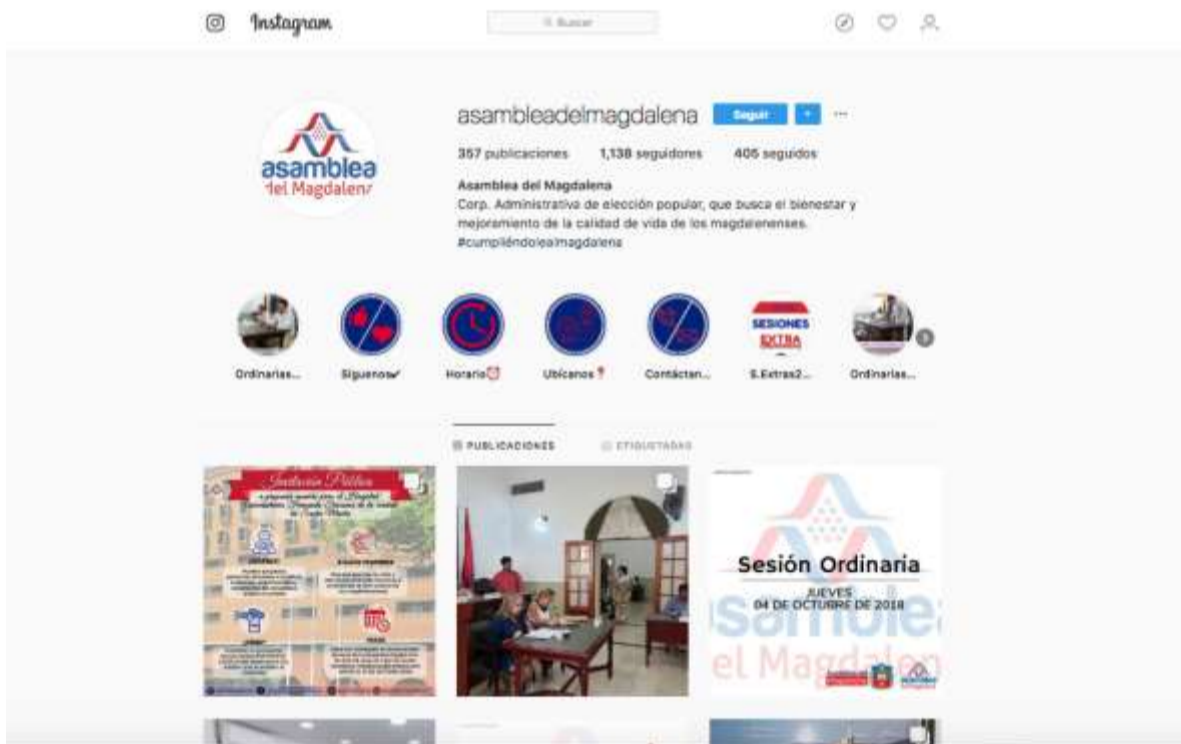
Instagram

Buscar

asamblea del Magdalena

asambleadelmagdalena Seguir

357 publicaciones 1,138 seguidores 405 seguidos

Asamblea del Magdalena
Corp. Administrativo de elección popular, que busca el bienestar y mejoramiento de la calidad de vida de los magdalenenses.
#cumpliéndolealmagdalena

Ordinarias... Siguenos✔ Horario⏰ Ubícanos📍 Contáctan... S.Extras2... Ordinarias...

SESIONES EXTRA

PUBLICACIONES ETIQUETADAS

Invitación Pública

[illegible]

Sesión Ordinaria
JUEVES
04 DE OCTUBRE DE 2018

asamblea
del Magdalena